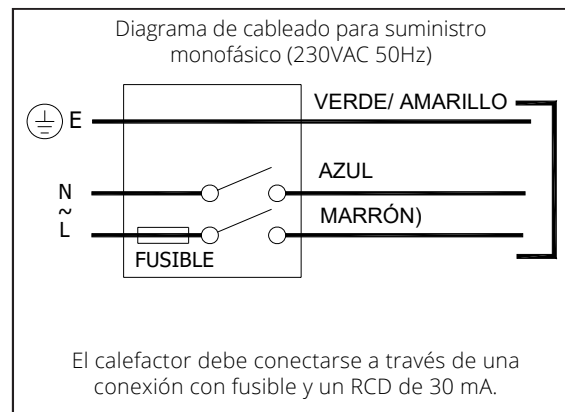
Diagrama de cableado para suministro monofásico (230VAC 50Hz)

E

VERDE/ AMARILLO

N

AZUL

~

L

MARRÓN)

FUSIBLE

El calefactor debe conectarse a través de una conexión con fusible y un RCD de 30 mA.